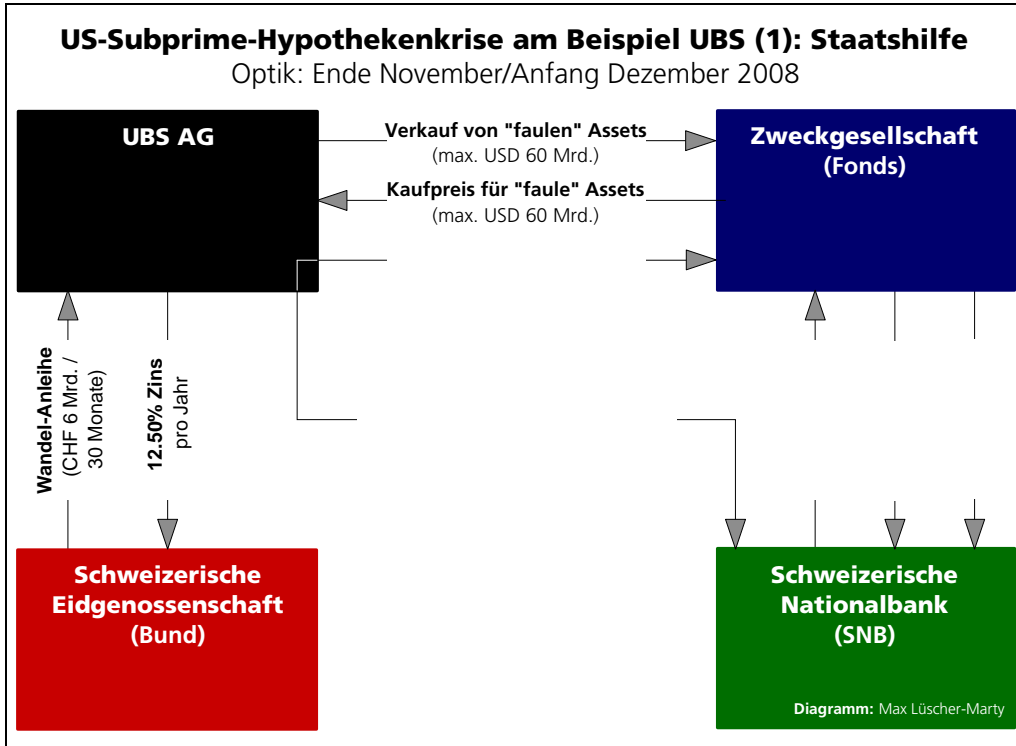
US-Subprime-Hypothekenkrise am Beispiel UBS (1): Staatshilfe
Optik: Ende November/Anfang Dezember 2008

UBS AG

Verkauf von "faulen" Assets
(max. USD 60 Mrd.)

Kaufpreis für "faule" Assets
(max. USD 60 Mrd.)

Zweckgesellschaft
(Fonds)

Wandel-Anleihe
(CHF 6 Mrd. / 30 Monate)

12.50% Zins
pro Jahr

Schweizerische Eidgenossenschaft
(Bund)

Schweizerische Nationalbank
(SNB)

Diagramm: Max Lüscher-Marty